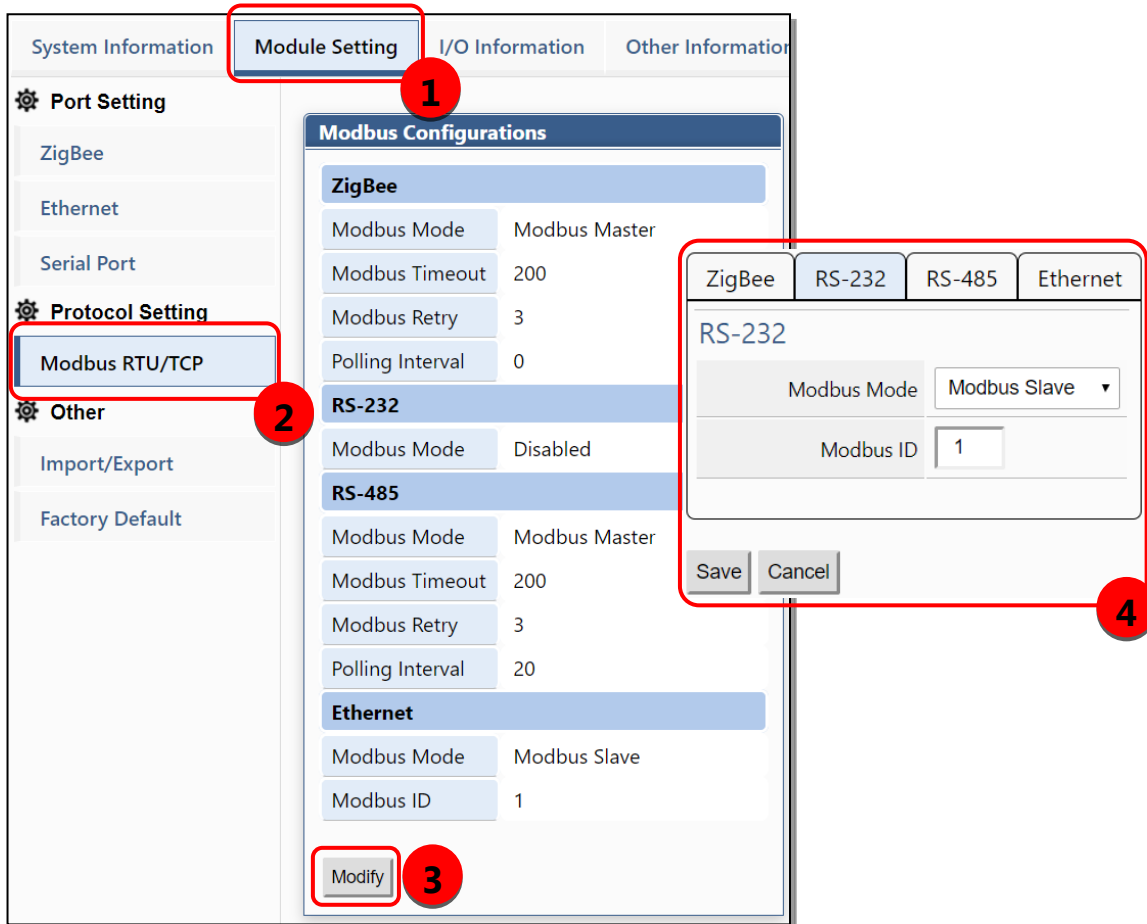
System Information | Module Setting | I/O Information | Other Informatior

1

Port Setting
ZigBee
Ethernet
Serial Port
Protocol Setting
Modbus RTU/TCP
2
Other
Import/Export
Factory Default

Modbus Configurations

ZigBee

| Modbus Mode | Modbus Master |
|---|---|
| Modbus Timeout | 200 |
| Modbus Retry | 3 |
| Polling Interval | 0 |

RS-232

| Modbus Mode | Disabled |
|---|---|

RS-485

| Modbus Mode | Modbus Master |
|---|---|
| Modbus Timeout | 200 |
| Modbus Retry | 3 |
| Polling Interval | 20 |

Ethernet

| Modbus Mode | Modbus Slave |
|---|---|
| Modbus ID | 1 |

Modify
3

ZigBee | RS-232 | RS-485 | Ethernet

RS-232

| Modbus Mode | Modbus Slave ▾ |
|---|---|
| Modbus ID | 1 |

Save Cancel
4